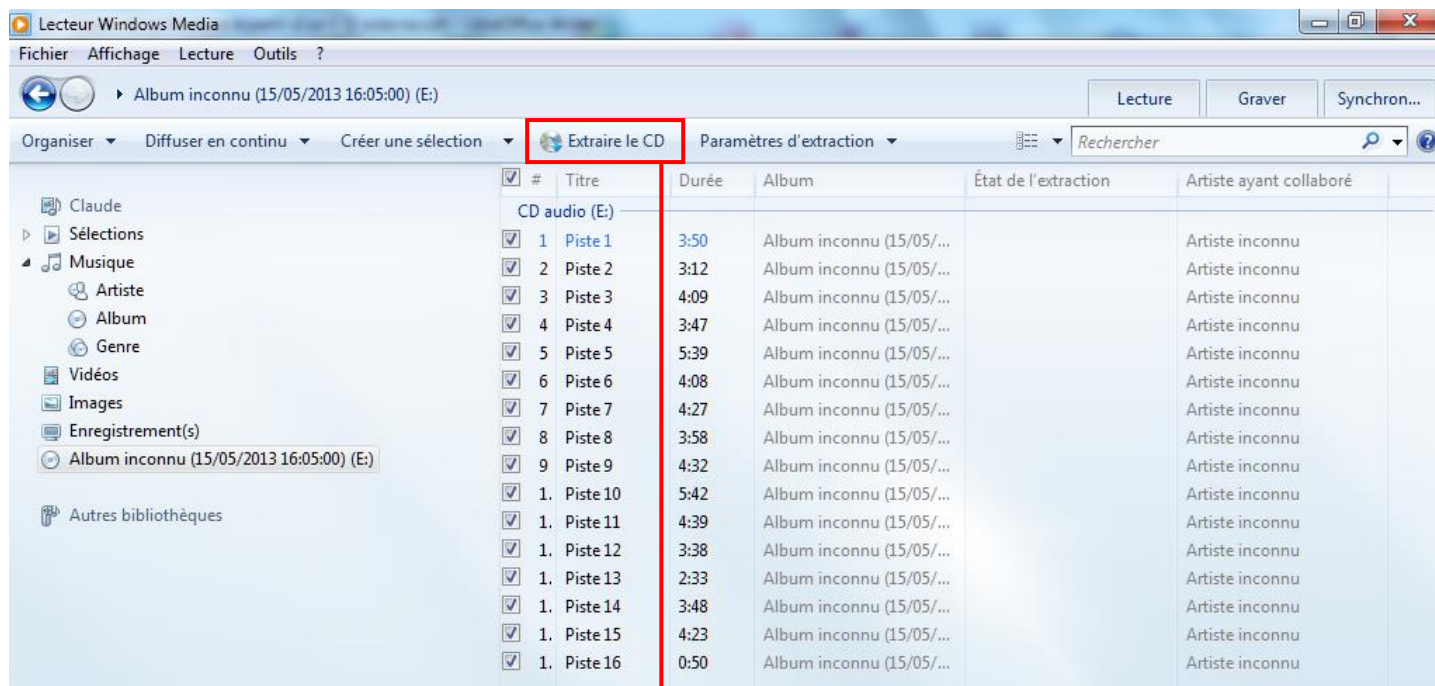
Lecteur Windows Media

Fichier Affichage Lecture Outils ?

Album inconnu (15/05/2013 16:05:00) (E:)

Lecture Graver Synchron...

Organiser ▾ Diffuser en continu ▾ Créer une sélection ▾ Extraire le CD Paramètres d'extraction ▾ Rechercher

Claude
Sélections
Musique
Artiste
Album
Genre
Vidéos
Images
Enregistrement(s)
Album inconnu (15/05/2013 16:05:00) (E:)

Autres bibliothèques

| # | Titre | Durée | Album | État de l'extraction | Artiste ayant collaboré |
|---|---|---|---|---|---|
| CD audio (E:) | | | | | |
| 1 | Piste 1 | 3:50 | Album inconnu (15/05/... | | Artiste inconnu |
| 2 | Piste 2 | 3:12 | Album inconnu (15/05/... | | Artiste inconnu |
| 3 | Piste 3 | 4:09 | Album inconnu (15/05/... | | Artiste inconnu |
| 4 | Piste 4 | 3:47 | Album inconnu (15/05/... | | Artiste inconnu |
| 5 | Piste 5 | 5:39 | Album inconnu (15/05/... | | Artiste inconnu |
| 6 | Piste 6 | 4:08 | Album inconnu (15/05/... | | Artiste inconnu |
| 7 | Piste 7 | 4:27 | Album inconnu (15/05/... | | Artiste inconnu |
| 8 | Piste 8 | 3:58 | Album inconnu (15/05/... | | Artiste inconnu |
| 9 | Piste 9 | 4:32 | Album inconnu (15/05/... | | Artiste inconnu |
| 1. | Piste 10 | 5:42 | Album inconnu (15/05/... | | Artiste inconnu |
| 1. | Piste 11 | 4:39 | Album inconnu (15/05/... | | Artiste inconnu |
| 1. | Piste 12 | 3:38 | Album inconnu (15/05/... | | Artiste inconnu |
| 1. | Piste 13 | 2:33 | Album inconnu (15/05/... | | Artiste inconnu |
| 1. | Piste 14 | 3:48 | Album inconnu (15/05/... | | Artiste inconnu |
| 1. | Piste 15 | 4:23 | Album inconnu (15/05/... | | Artiste inconnu |
| 1. | Piste 16 | 0:50 | Album inconnu (15/05/... | | Artiste inconnu |